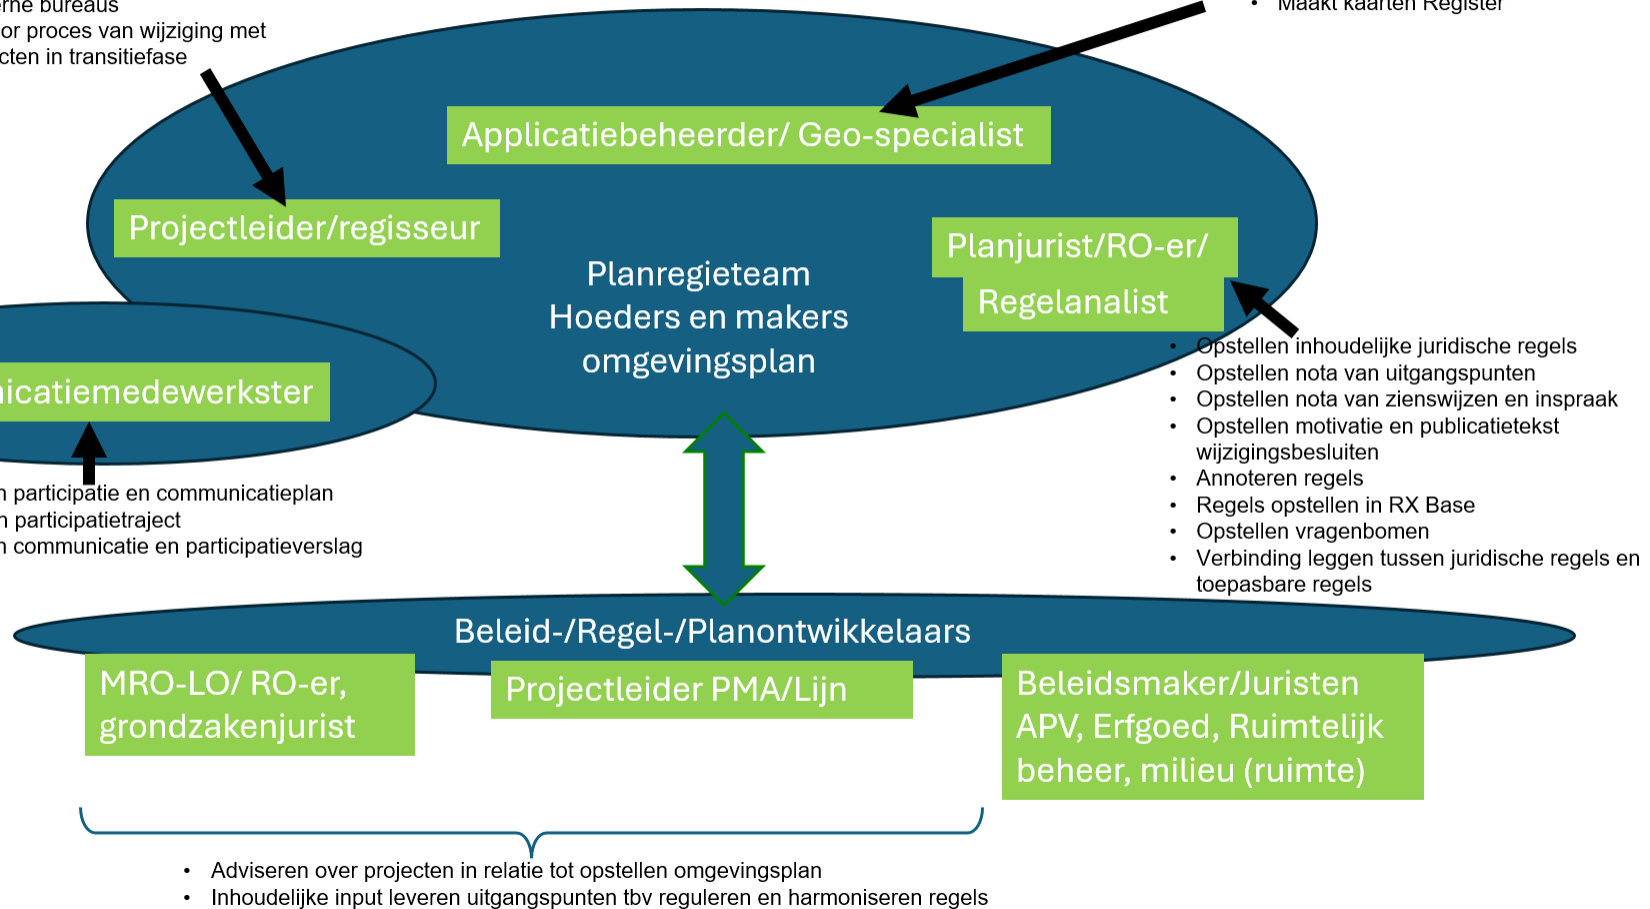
rne bureaus
or proces van wijziging met
cten in transitiefase

• Maakt kaarten Register

Applicatiebeheerder/ Geo-specialist

Projectleider/regisseur

Planregieteam
Hoeders en makers
omgevingsplan

Planjurist/RO-er/
Regelanalist

icatiemedewerkster

• Opstellen inhoudelijke juridische regels
• Opstellen nota van uitgangspunten
• Opstellen nota van zienswijzen en inspraak
• Opstellen motivatie en publicatietekst wijzigingsbesluiten
• Annoteren regels
• Regels opstellen in RX Base
• Opstellen vragenbomen
• Verbinding leggen tussen juridische regels en toepasbare regels

n participatie en communicatieplan
n participatietraject
n communicatie en participatieverslag

Beleid-/Regel-/Planontwikkelaars

MRO-LO/ RO-er, grondzakenjurist

Projectleider PMA/Lijn

Beleidsmaker/Juristen APV, Erfgoed, Ruimtelijk beheer, milieu (ruimte)

• Adviseren over projecten in relatie tot opstellen omgevingsplan
• Inhoudelijke input leveren uitgangspunten tbv reguleren en harmoniseren regels